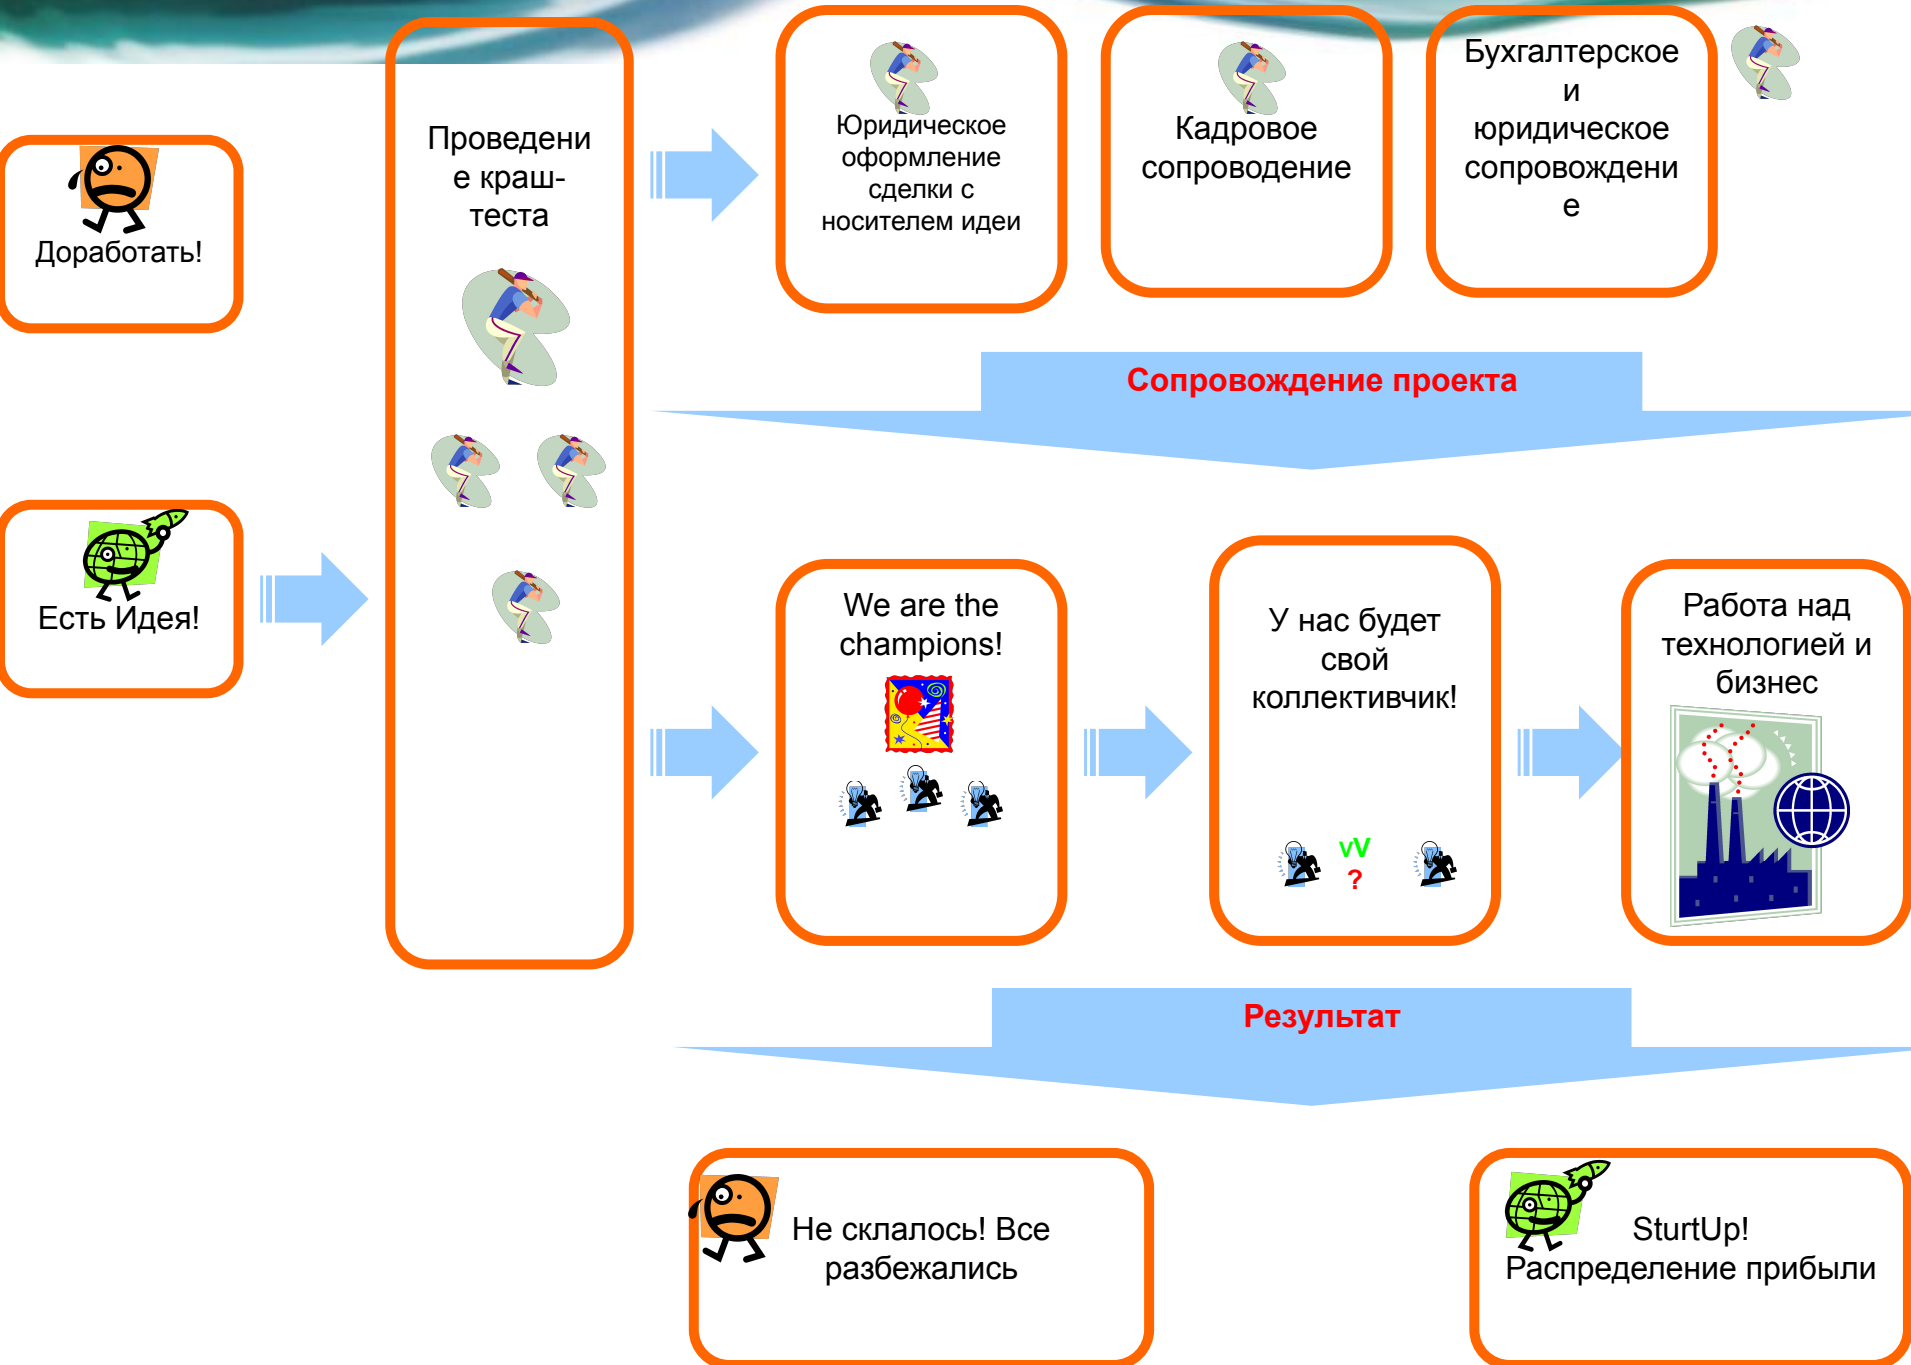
Доработать!

Есть Идея!

Проведение краш-теста

Юридическое оформление сделки с носителем идеи

Кадровое сопроводение

Бухгалтерское и юридическое сопровождение

Сопровождение проекта

We are the champions!

У нас будет свой коллективчик!

vV
?

Работа над технологией и бизнес

Результат

Не склалось! Все разбежались

SturtUp! Распределение прибыли